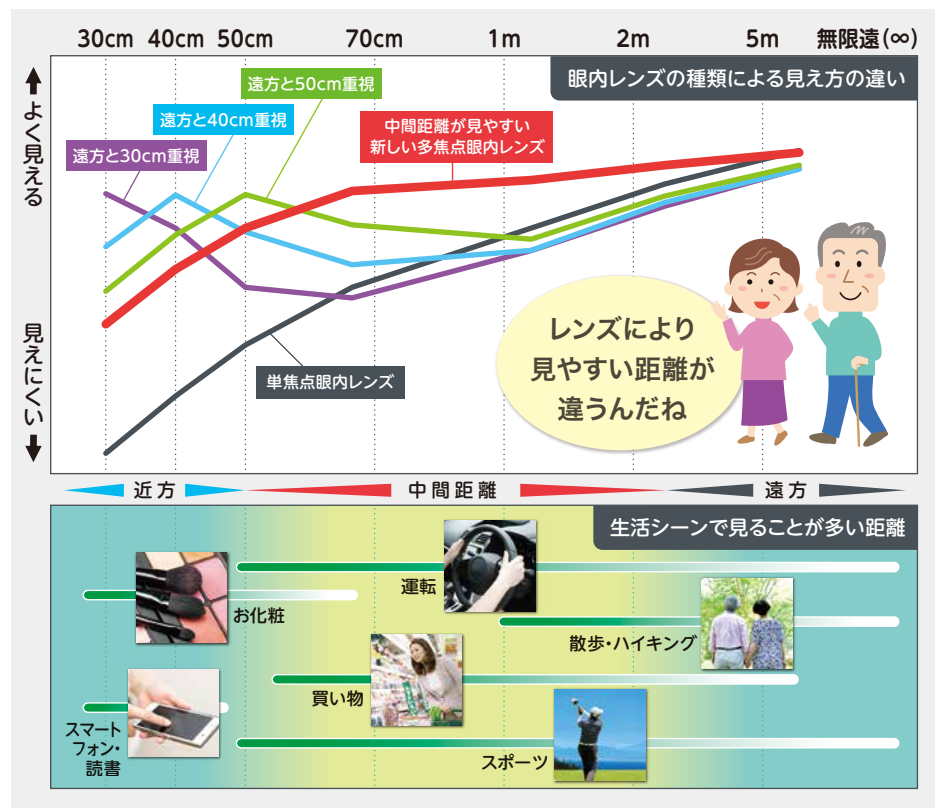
30cm 40cm 50cm 70cm 1m 2m 5m 無限遠(∞)

眼内レンズの種類による見え方の違い

よく見える

見えにくい

遠方と50cm重視

遠方と40cm重視

遠方と30cm重視

中間距離が見やすい新しい多焦点眼内レンズ

単焦点眼内レンズ

レンズにより見やすい距離が違うんだね

近方 中間距離 遠方

生活シーンで見ることが多い距離

お化粧

運転

散歩・ハイキング

買い物

スマートフォン・読書

スポーツ